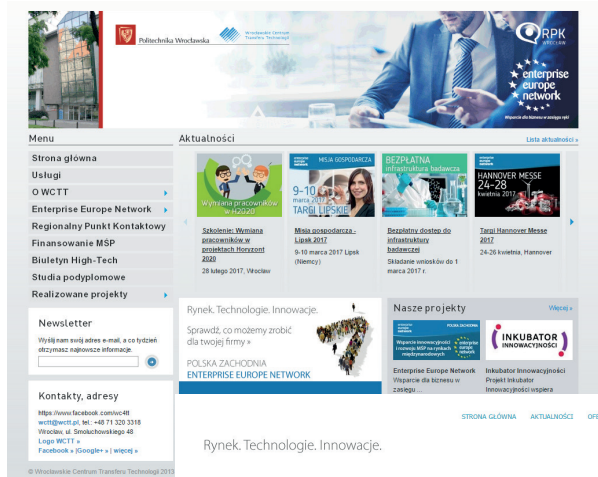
Politechnika Wrocławska

Wrocławskie Centrum Transferu Technologii

RPK WROCŁAW

enterprise europe network

Wsparcie dla biznesu w zasięgu ręki

Menu

Strona główna

Usługi

O WCTT

Enterprise Europe Network

Regionalny Punkt Kontaktowy

Finansowanie MSP

Biuletyn High-Tech

Studia podyplomowe

Realizowane projekty

Newsletter

Wyślij nam swój adres e-mail, a co tydzień otrzymasz najnowsze informacje.

Kontakty, adresy

https://www.facebook.com/wc4tt
wctt@wctt.pl, tel.: +48 71 320 3318
Wrocław, ul. Smoluchowskiego 48
Logo WCTT »
Facebook » |Google+ » | więcej »

© Wrocławskie Centrum Transferu Technologii 2013

Aktualności

Lista aktualności »

Wymiana pracowników w H2020

Szkolenie: Wymiana pracowników w projektach Horyzont 2020
28 lutego 2017, Wrocław

MISJA GOSPODARCZA
9-10 marca 2017
TARGI LIPSKIE

Misja gospodarcza - Lipsk 2017
9-10 marca 2017 Lipsk (Niemcy)

BEZPŁATNA infrastruktura badawcza

Bezpłatny dostęp do infrastruktury badawczej
Składanie wniosków do 1 marca 2017 r.

HANNOVER MESSE
24-28 kwietnia 2017

Targi Hannover Messe 2017
24-26 kwietnia, Hannover

Rynek. Technologie. Innowacje.

Sprawdź, co możemy zrobić dla twojej firmy »

POLSKA ZACHODNIA
ENTERPRISE EUROPE NETWORK

Nasze projekty

Więcej »

POLSKA ZACHODNIA
Wspieranie innowacyjności i rozwoju MSP na rynkach międzynarodowych
enterprise europe network

INKUBATOR INNOWACYJNOŚCI

Enterprise Europe Network
Wsparcie dla biznesu w zasięgu ...

Inkubator Innowacyjności
Projekt Inkubator Innowacyjności wspiera

STRONA GŁÓWNA AKTUALNOŚCI OF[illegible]

Rynek. Technologie. Innowacje.